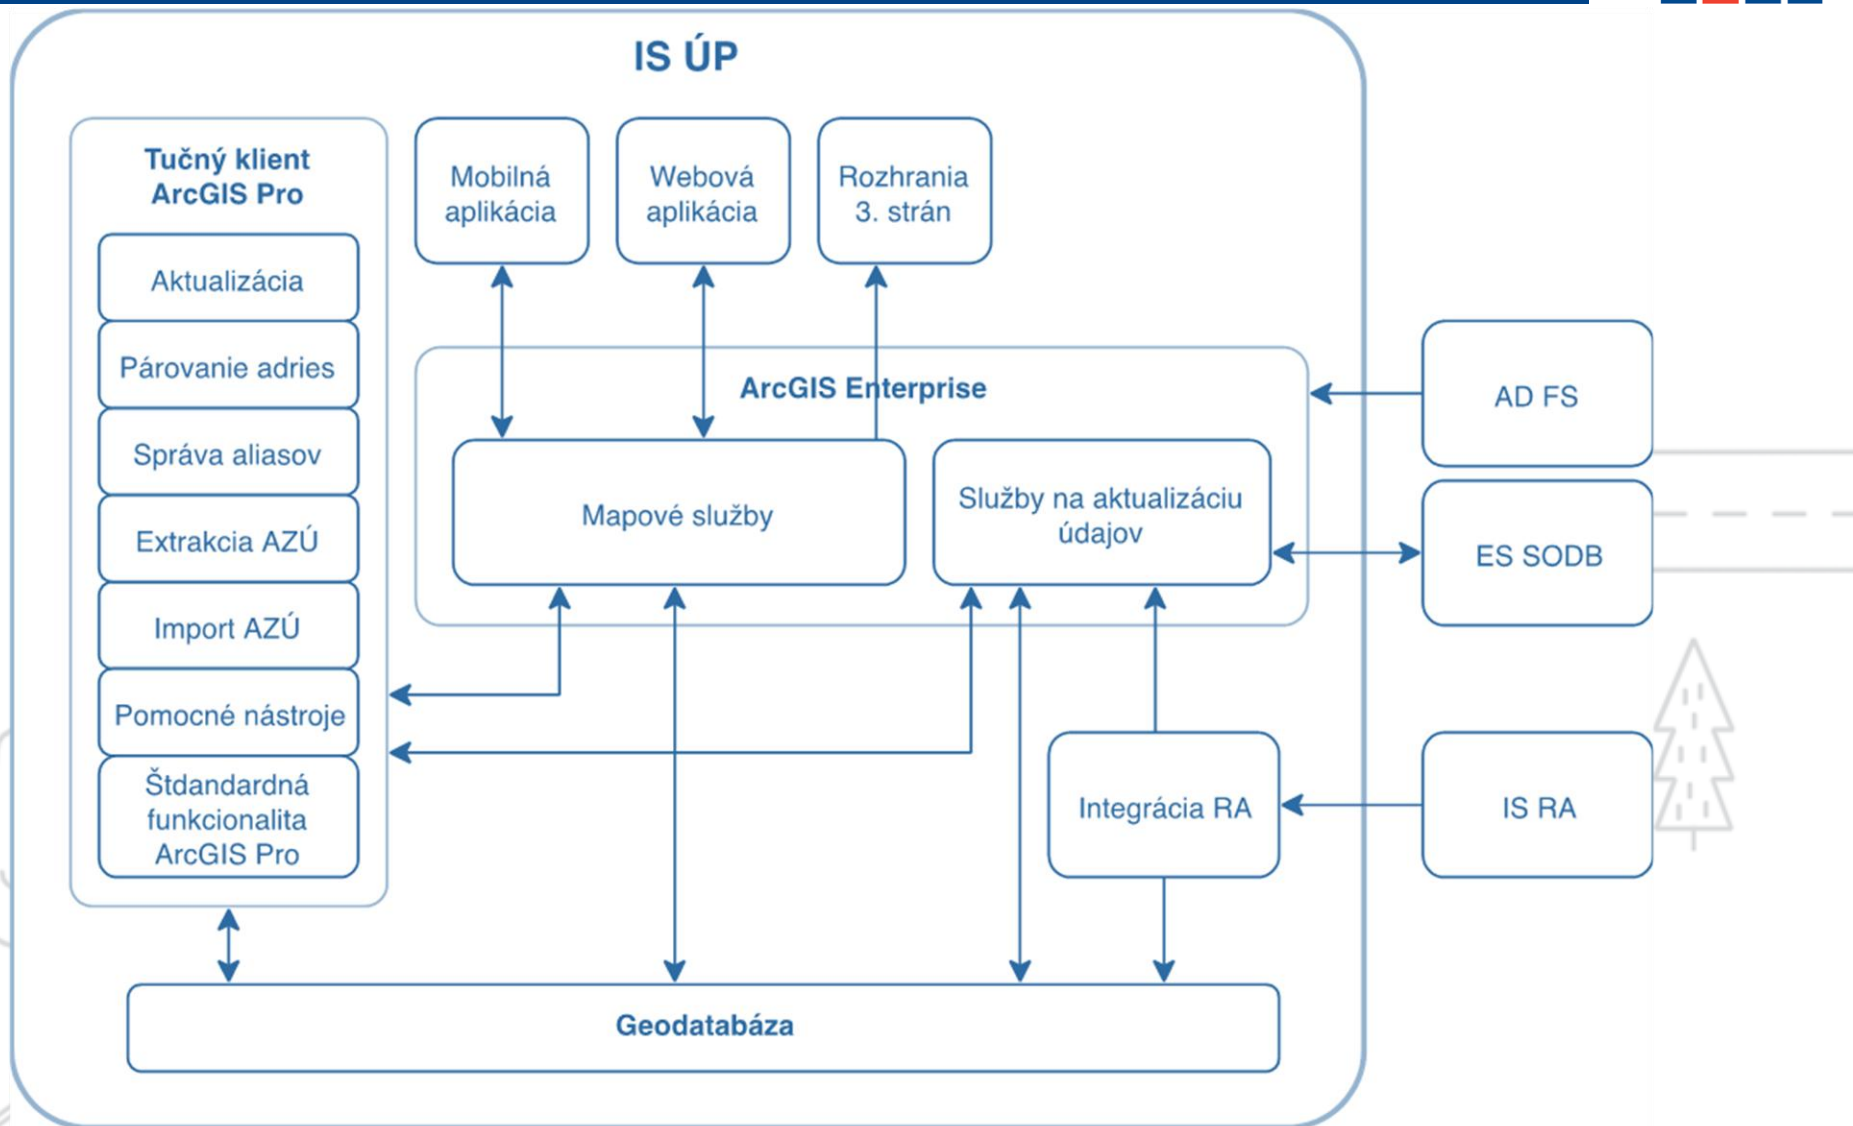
IS ÚP

Tučný klient ArcGIS Pro

Aktualizácia

Párovanie adries

Správa aliasov

Extrakcia AZÚ

Import AZÚ

Pomocné nástroje

Štdandardná funkcionalita ArcGIS Pro

Mobilná aplikácia

Webová aplikácia

Rozhrania 3. strán

ArcGIS Enterprise

Mapové služby

Služby na aktualizáciu údajov

AD FS

ES SODB

Integrácia RA

IS RA

Geodatabáza